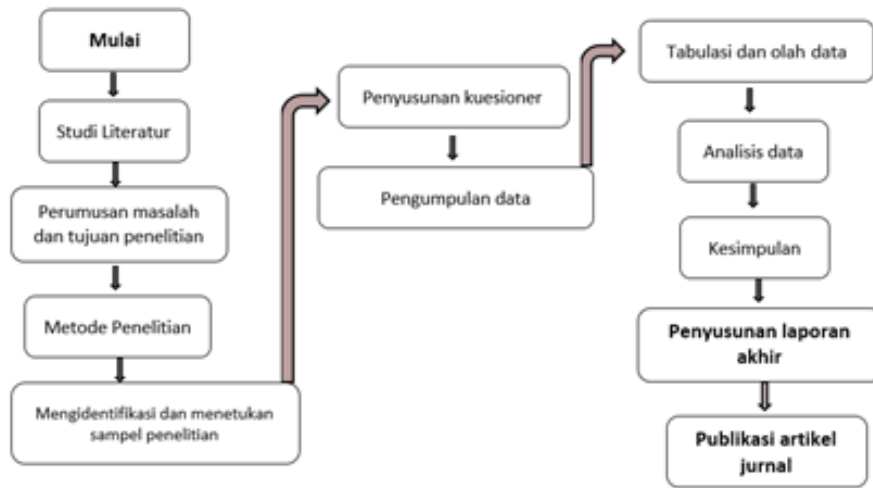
Mulai

Studi Literatur

Perumusan masalah dan tujuan penelitian

Metode Penelitian

Mengidentifikasi dan menetukan sampel penelitian

Penyusunan kuesioner

Pengumpulan data

Tabulasi dan olah data

Analisis data

Kesimpulan

Penyusunan laporan akhir

Publikasi artikel jurnal